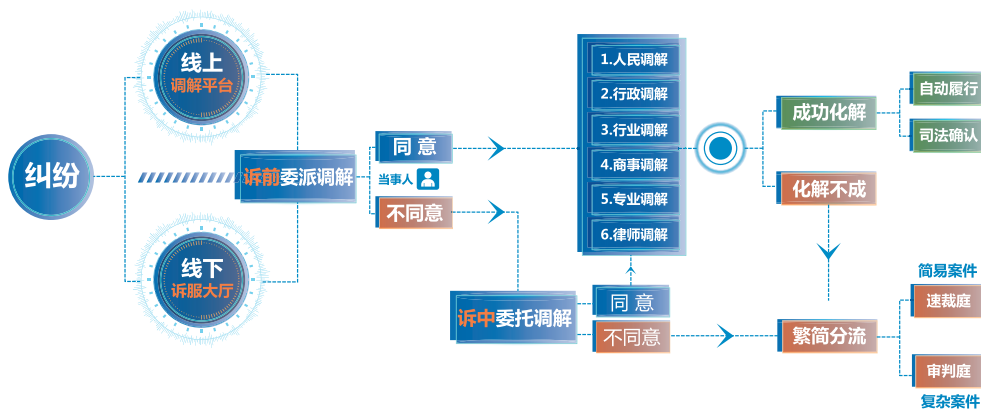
纠纷

线上
调解平台

线下
诉服大厅

诉前委派调解

同意

当事人

不同意

诉中委托调解

同意

不同意

1.人民调解
2.行政调解
3.行业调解
4.商事调解
5.专业调解
6.律师调解

成功化解

化解不成

自动履行

司法确认

繁简分流

简易案件

速裁庭

审判庭

复杂案件